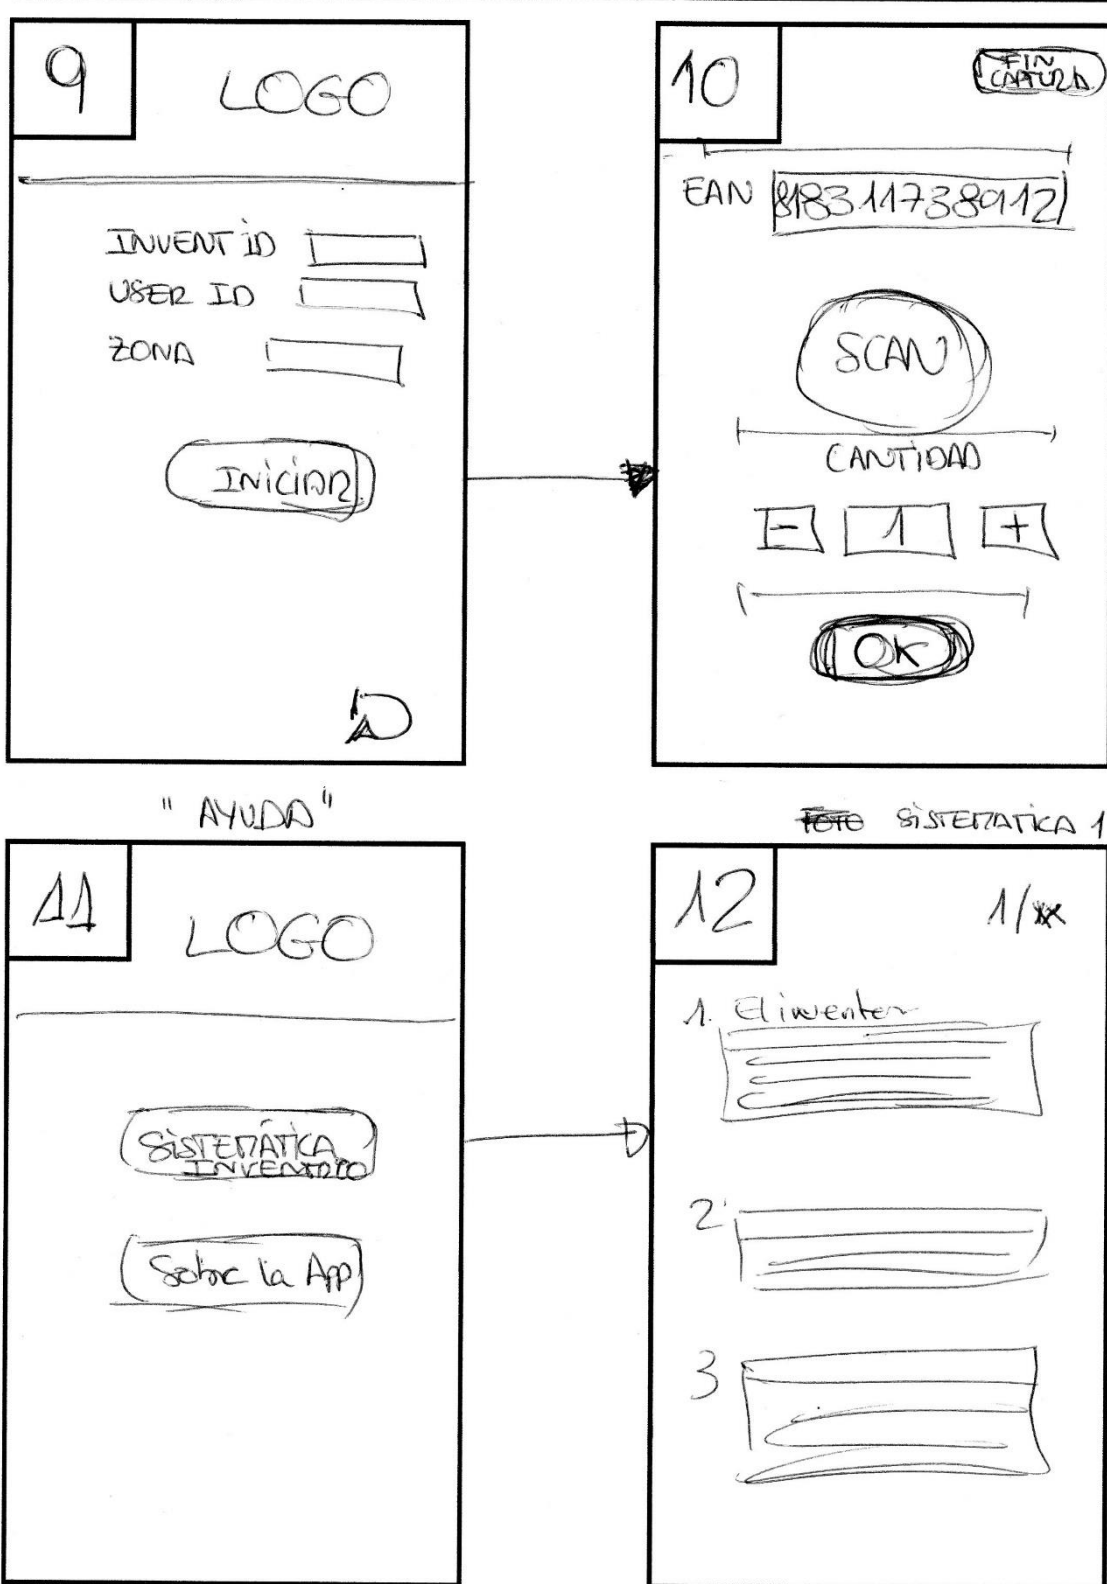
9

LOGO

INVENT ID
USER ID
ZONA

INICIAR

10

FIN CAPTURA

EAN 8183117389112

SCAN

CANTIDAD

- 1 +

OK

" AYUDA"

11

LOGO

SISTEMÁTICA INVENTARIO

Sobre la App

~~FOTO~~ SISTEMÁTICA 1

12

1/xx

1. El inventar

2

3